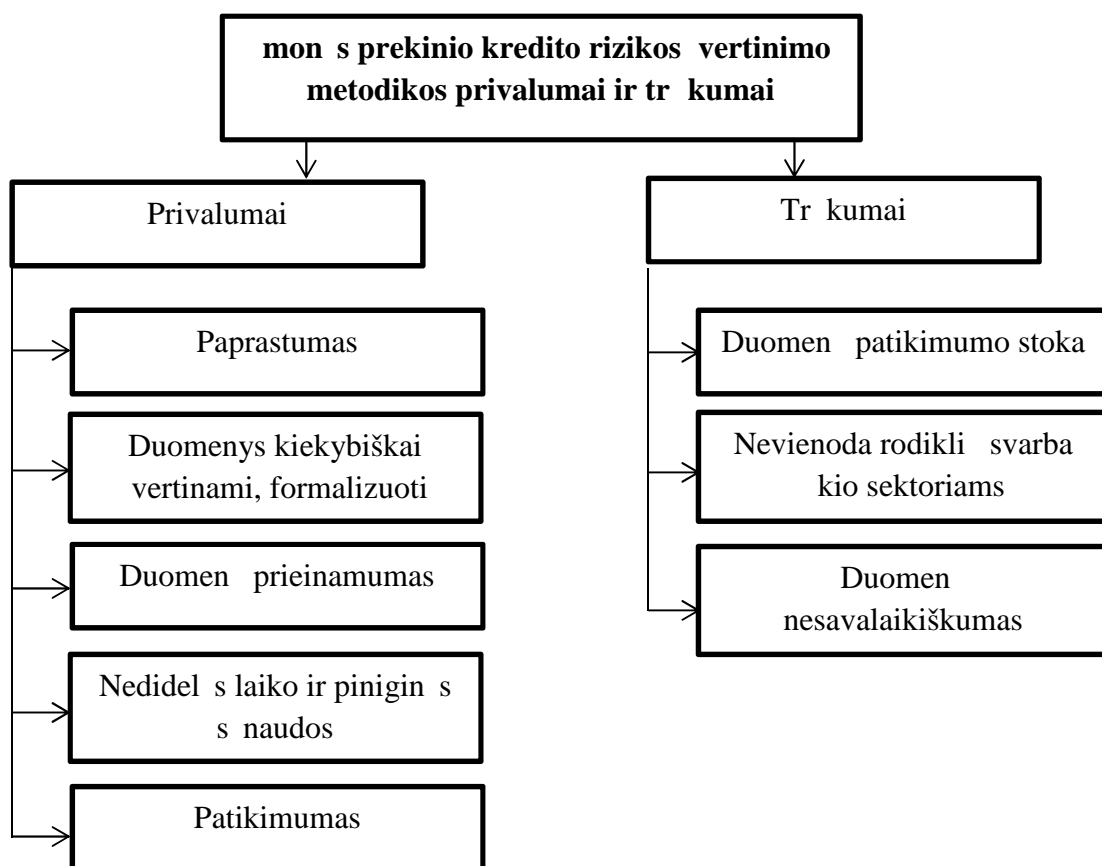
mon s prekinio kredito rizikos vertinimo metodikos privalumai ir tr kumai

Privalumai

Paprastumas

Duomenys kiekybiškai vertinami, formalizuoti

Duomen prieinamumas

Nedidel s laiko ir pinigin s s naudos

Patikimumas

Tr kumai

Duomen patikimumo stoka

Nevienoda rodikli svarba kio sektoriams

Duomen nesavalaikiškumas